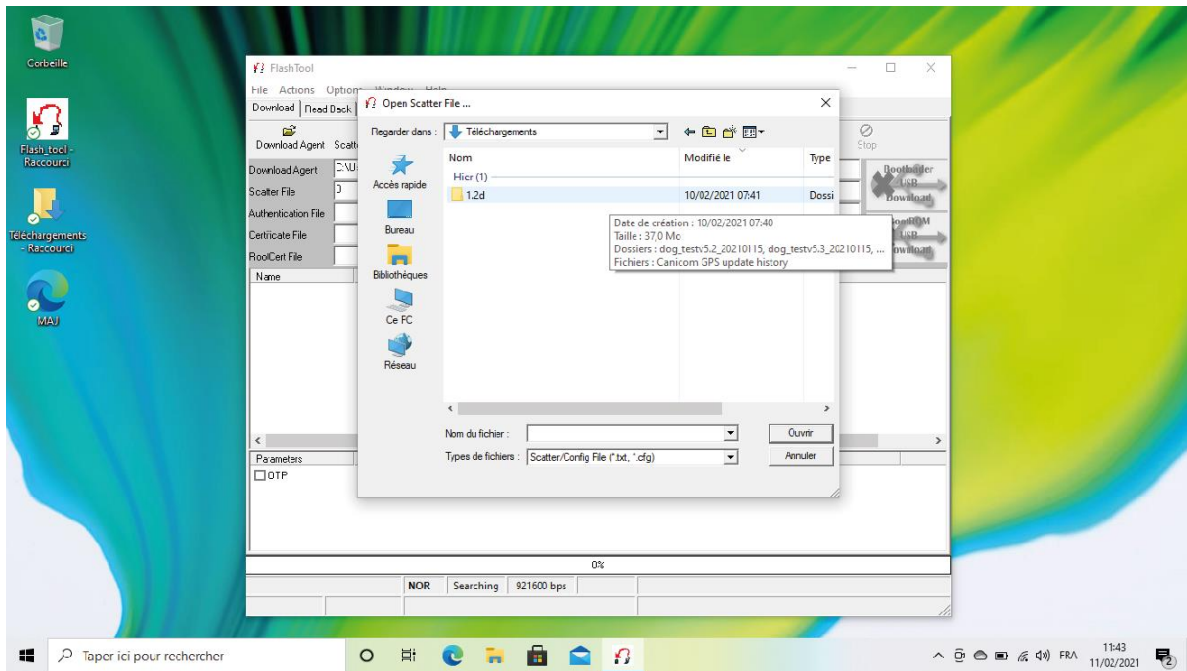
Corbeille

Flash_tool - Raccourci

Téléchargements - Raccourci

MAJ

FlashTool

File Actions Option

Download Read Back

Download Agent Scatt

Download Agent C:\U

Scatter File D

Authentication File

Certificate File

RootCert File

Name

Parameters

OTP

Stop

Bootloader USB Download

BootROM USB Download

Open Scatter File ...

Regarder dans : Téléchargements

Accès rapide

Bureau

Bibliothèques

Ce PC

Réseau

| Nom | Modifié le | Type |
|---|---|---|
| Hier (1) | | |
| 1.2d | 10/02/2021 07:41 | Dossi |

Date de création : 10/02/2021 07:40
Taille : 37,0 Mo
Dossiers : dog_testv5.2_20210115, dog_testv5.3_20210115, ...
Fichiers : Canicom GPS update history

Nom du fichier :

Ouvrir

Types de fichiers : Scatter/Config File (*.txt, *.cfg)

Annuler

0%

NOR Searching 921600 bps

Taper ici pour rechercher

FRA 11:43 11/02/2021

2